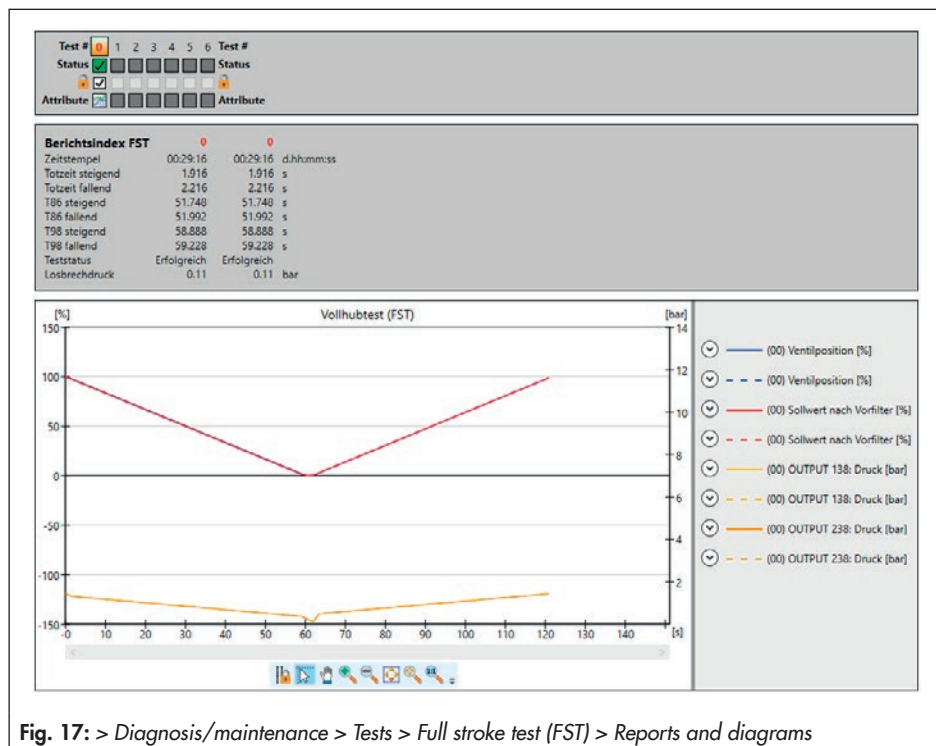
Test # 0 1 2 3 4 5 6 Test #
Status Status
Attribute Attribute

Berichtsindex FST 0 0
Zeitstempel 00:29:16 00:29:16 d.hh:mm:ss
Totzeit steigend 1.916 1.916 s
Totzeit fallend 2.216 2.216 s
T86 steigend 51.748 51.748 s
T86 fallend 51.992 51.992 s
T98 steigend 58.888 58.888 s
T98 fallend 59.228 59.228 s
Teststatus Erfolgreich Erfolgreich
Losbrechdruck 0.11 0.11 bar

[%] Vollhubtest (FST) [bar]
150 100 50 0 -50 -100 -150
14 12 10 8 6 4 2
0 10 20 30 40 50 60 70 80 90 100 110 120 130 140 [s]

(00) Ventilposition [%]
(00) Ventilposition [%]
(00) Sollwert nach Vorfilter [%]
(00) Sollwert nach Vorfilter [%]
(00) OUTPUT 138: Druck [bar]
(00) OUTPUT 138: Druck [bar]
(00) OUTPUT 238: Druck [bar]
(00) OUTPUT 238: Druck [bar]

Fig. 17: > Diagnosis/maintenance > Tests > Full stroke test (FST) > Reports and diagrams